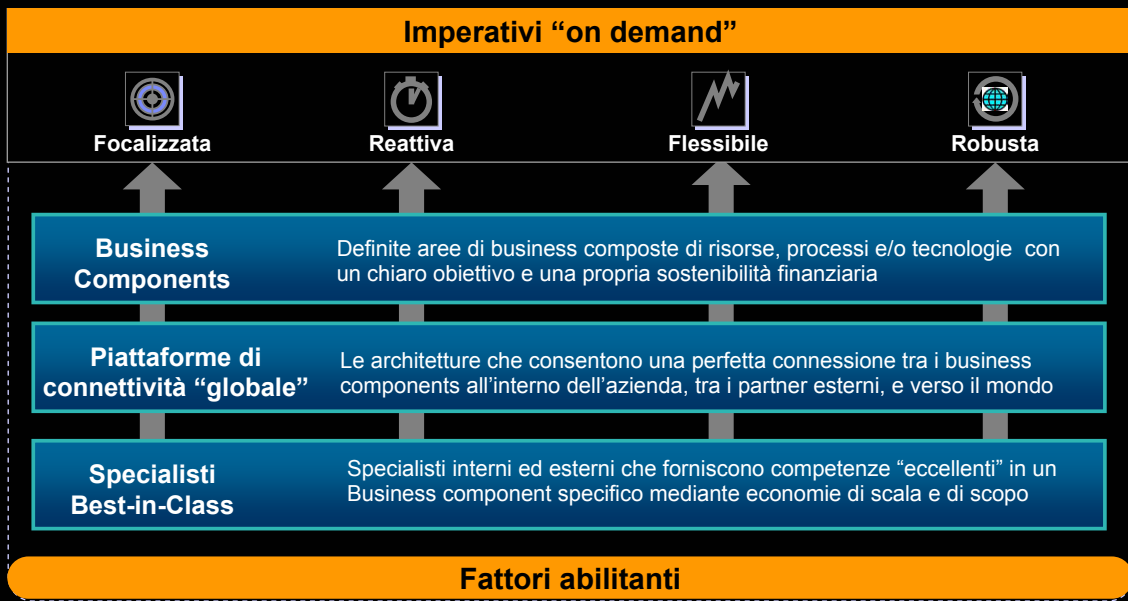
Imperativi “on demand”

Focalizzata

Reattiva

Flessibile

Robusta

Business Components

Definite aree di business composte di risorse, processi e/o tecnologie con un chiaro obiettivo e una propria sostenibilità finanziaria

Piattaforme di connettività “globale”

Le architetture che consentono una perfetta connessione tra i business components all’interno dell’azienda, tra i partner esterni, e verso il mondo

Specialisti Best-in-Class

Specialisti interni ed esterni che forniscono competenze “eccellenti” in un Business component specifico mediante economie di scala e di scopo

Fattori abilitanti